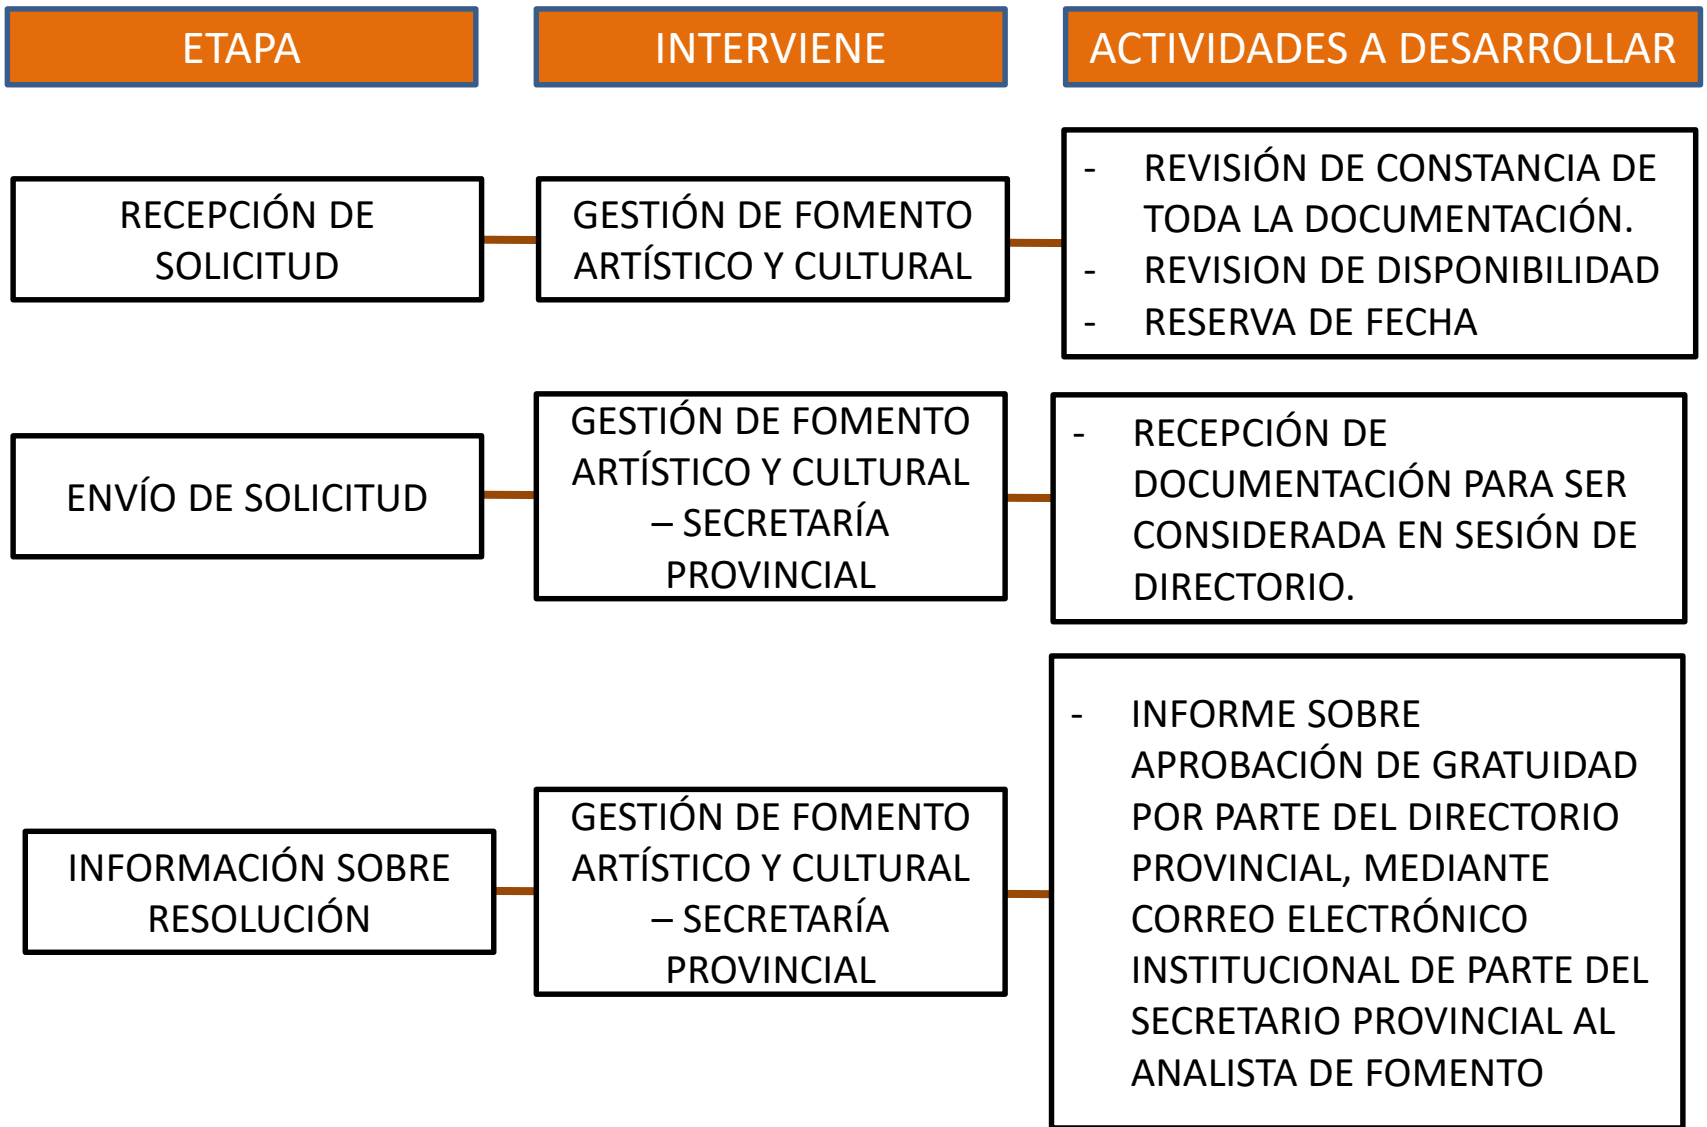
| ETAPA | INTERVIENE | ACTIVIDADES A DESARROLLAR |
|---|---|---|
| RECEPCIÓN DE SOLICITUD | GESTIÓN DE FOMENTO ARTÍSTICO Y CULTURAL | - REVISIÓN DE CONSTANCIA DE TODA LA DOCUMENTACIÓN.<br>- REVISION DE DISPONIBILIDAD<br>- RESERVA DE FECHA |
| ENVÍO DE SOLICITUD | GESTIÓN DE FOMENTO ARTÍSTICO Y CULTURAL – SECRETARÍA PROVINCIAL | - RECEPCIÓN DE DOCUMENTACIÓN PARA SER CONSIDERADA EN SESIÓN DE DIRECTORIO. |
| INFORMACIÓN SOBRE RESOLUCIÓN | GESTIÓN DE FOMENTO ARTÍSTICO Y CULTURAL – SECRETARÍA PROVINCIAL | - INFORME SOBRE APROBACIÓN DE GRATUIDAD POR PARTE DEL DIRECTORIO PROVINCIAL, MEDIANTE CORREO ELECTRÓNICO INSTITUCIONAL DE PARTE DEL SECRETARIO PROVINCIAL AL ANALISTA DE FOMENTO |